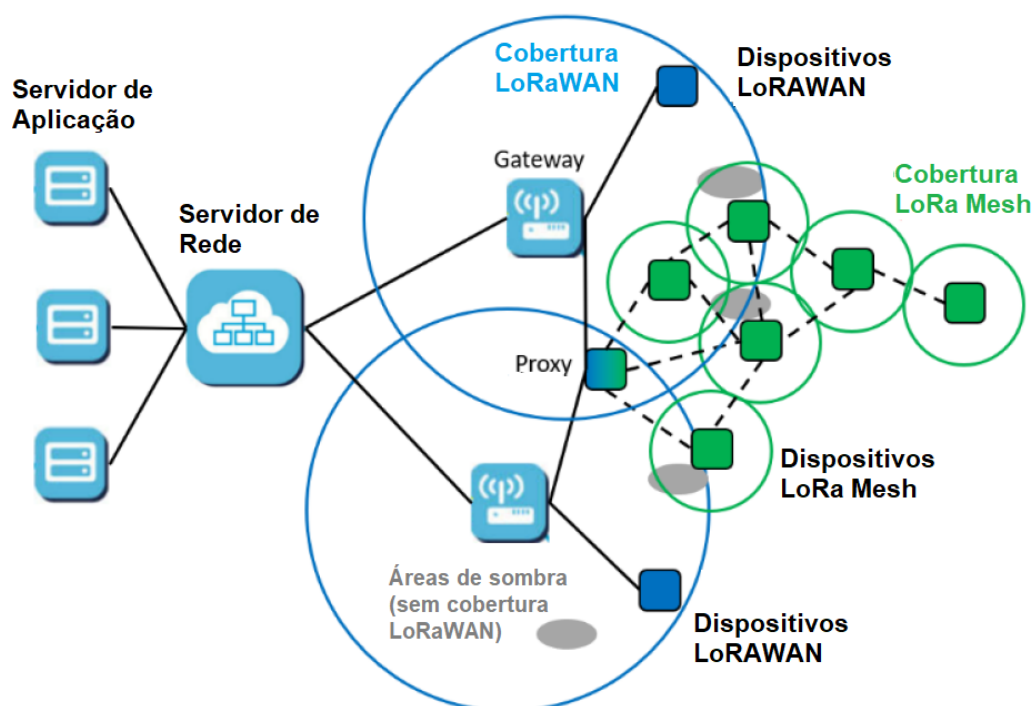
Servidor de Aplicação

Servidor de Rede

Cobertura LoRaWAN

Gateway

Dispositivos LoRAWAN

Cobertura LoRa Mesh

Proxy

Dispositivos LoRa Mesh

Áreas de sombra (sem cobertura LoRaWAN)

Dispositivos LoRAWAN